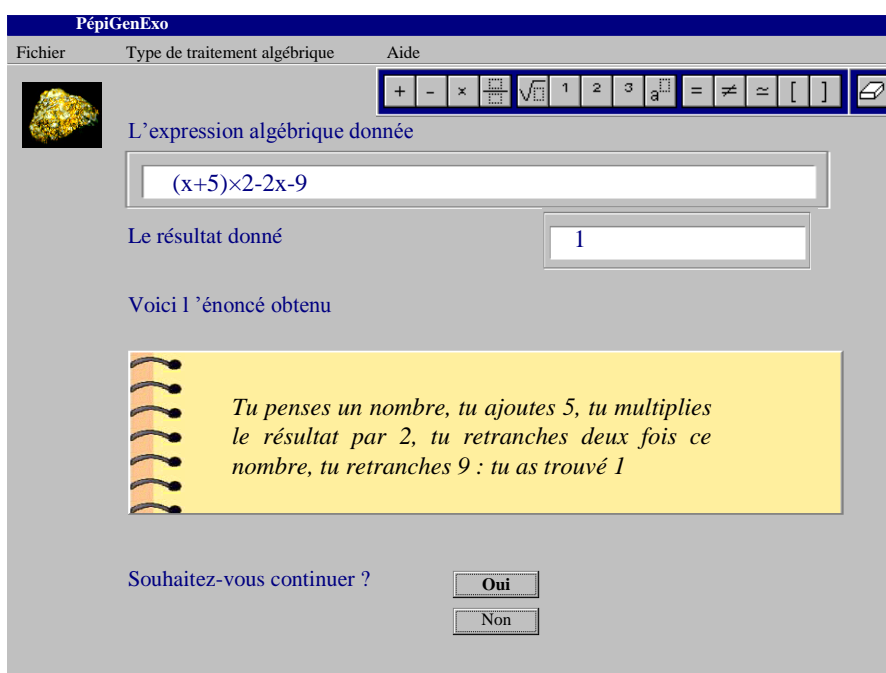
PépiGenExo

Fichier Type de traitement algébrique Aide

+ - × $\sqrt{}$ 1 2 3 = ≠ ≃ [ ]

L'expression algébrique donnée

(x+5)×2-2x-9

Le résultat donné

1

Voici l 'énoncé obtenu

*Tu penses un nombre, tu ajoutes 5, tu multiplies le résultat par 2, tu retranches deux fois ce nombre, tu retranches 9 : tu as trouvé 1*

Souhaitez-vous continuer ?

Oui

Non